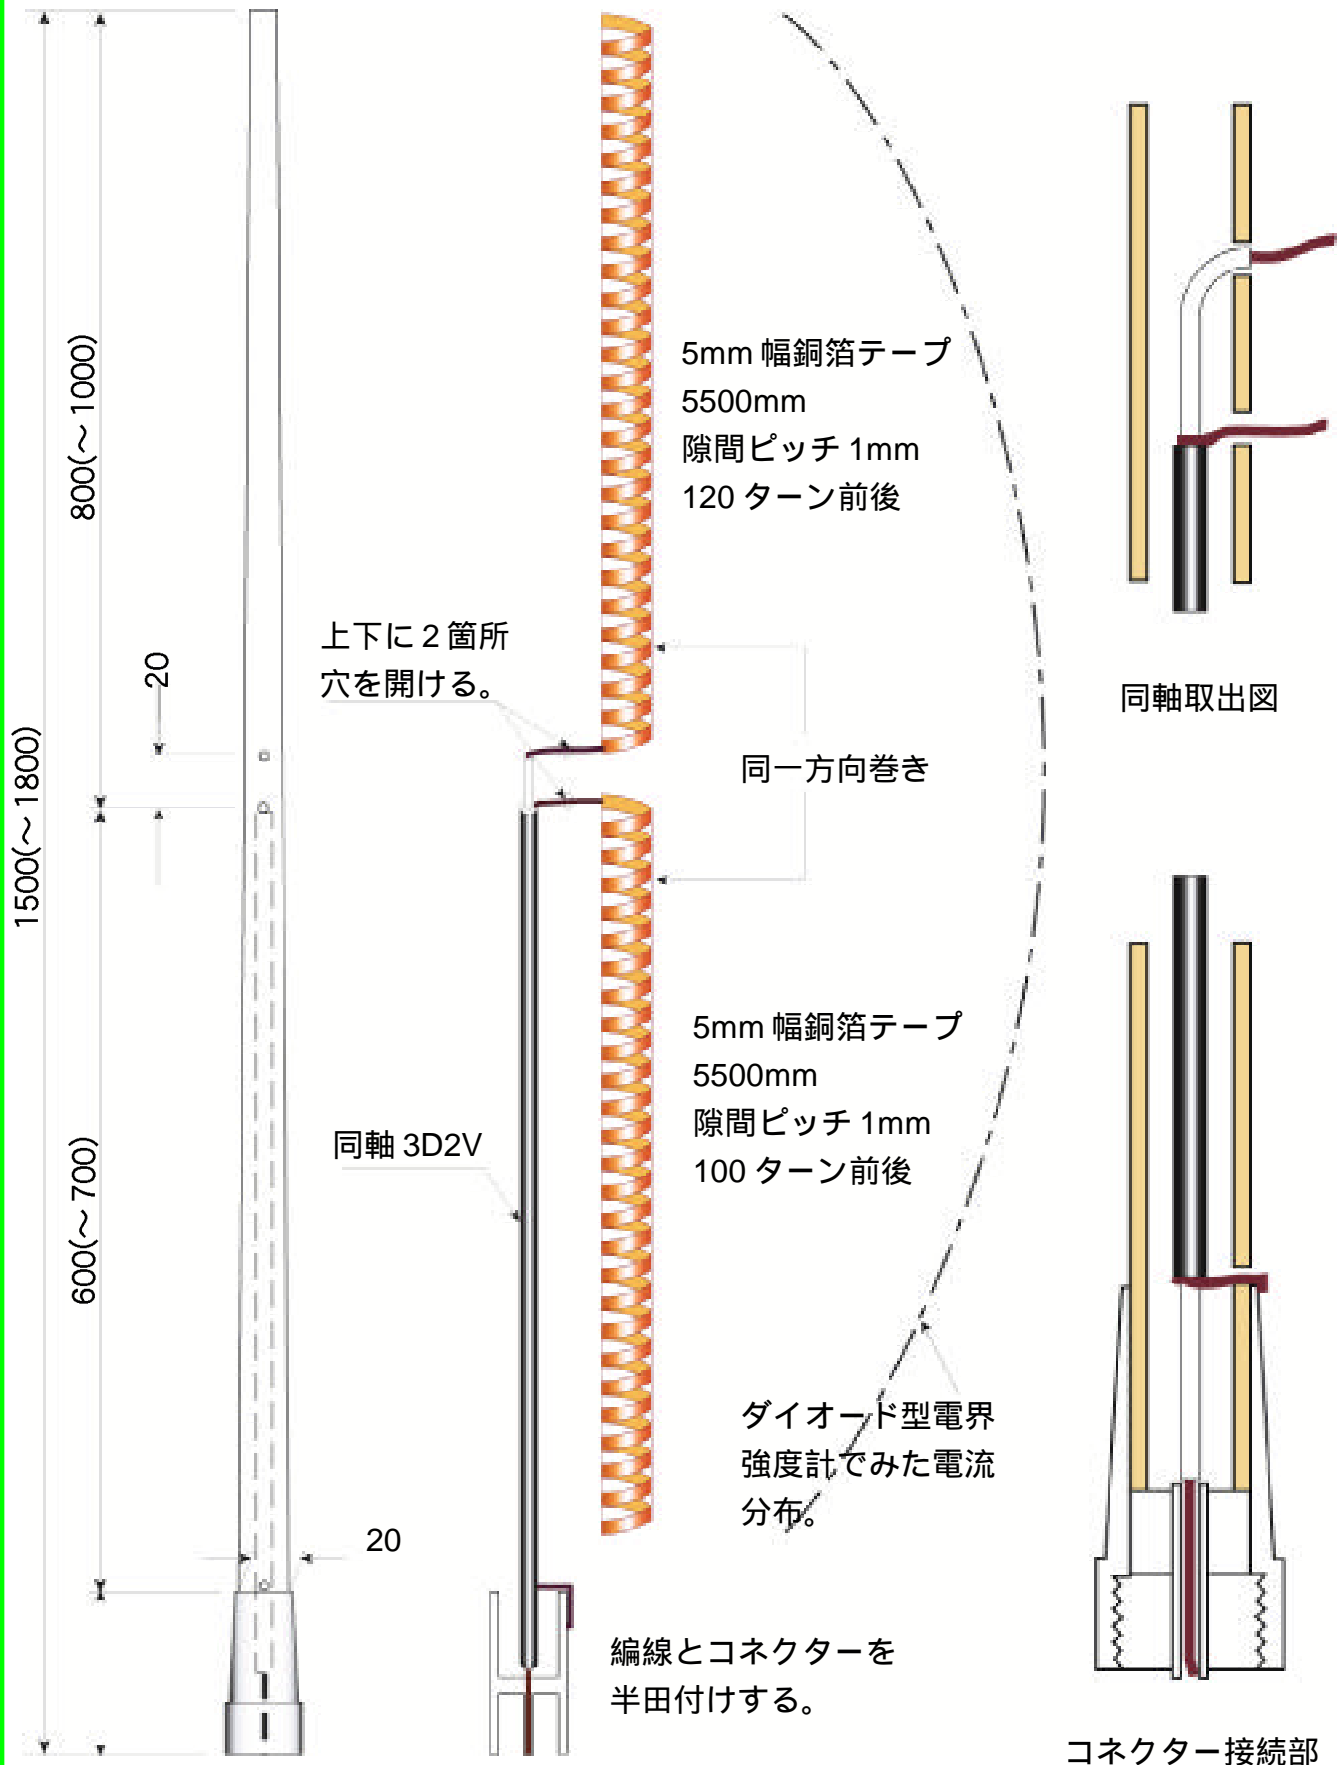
1500(～1800)

800(～1000)

600(～700)

20

20

5mm 幅銅箔テープ
5500mm
隙間ピッチ 1mm
120 ターン前後

上下に 2 箇所
穴を開ける。

同一方向巻き

5mm 幅銅箔テープ
5500mm
隙間ピッチ 1mm
100 ターン前後

同軸 3D2V

ダイオード型電界
強度計でみた電流
分布。

編線とコネクターを
半田付けする。

同軸取出図

コネクター接続部